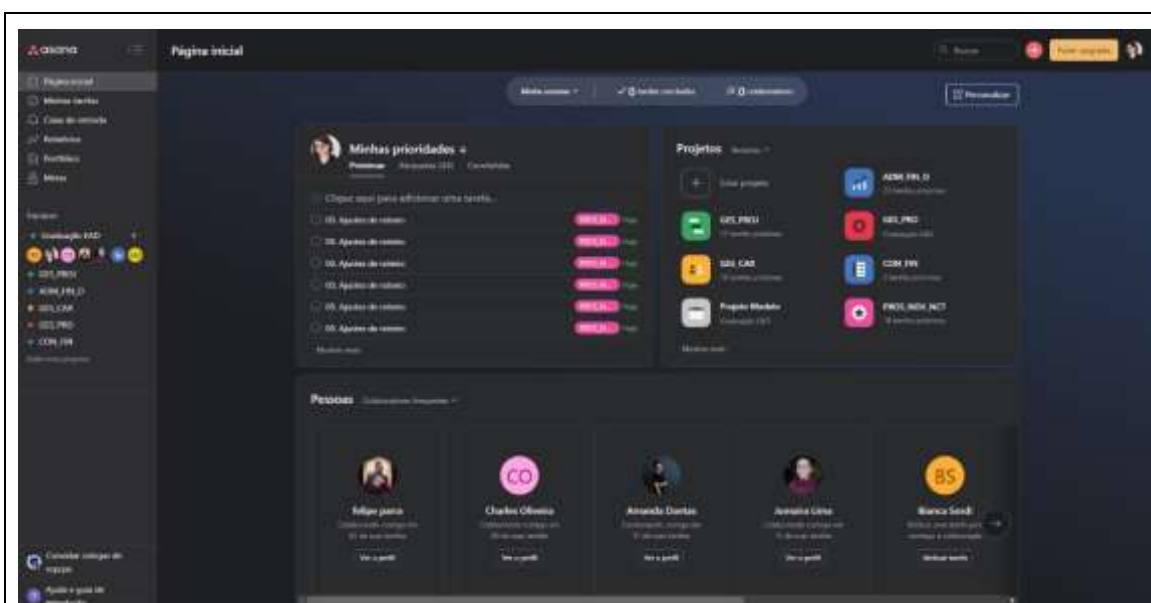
asana

Página inicial

Página inicial
Minhas tarefas
Caixa de entrada
Relatórios
Portfólios
Metas

Equipe
Graduação EAD
GES_PROJ
ADM_FIN_D
GES_CAR
GES_PRO
CON_FIN

Convidar colegas de equipe
Ajuda e guia de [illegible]

Buscar

Personalizar

Minha semana
0 tarefas concluídas
0 colaboradores

Minhas prioridades
Próximas
Atrasadas
Concluídas

Clique aqui para adicionar uma tarefa...
00. Ajustes de roteiro
00. Ajustes de roteiro
00. Ajustes de roteiro
00. Ajustes de roteiro
00. Ajustes de roteiro
00. Ajustes de roteiro
Mostrar mais

Projetos
Criar projeto
ADM_FIN_D
GES_PROJ
GES_PRO
GES_CAR
CON_FIN
Projeto Modelo
PROJ_NEW_NCT
Mostrar mais

Pessoas
Felipe parra
Charles Oliveira
Amanda Dantas
Jamaina Lima
Bianca Sendi
CO
BS
Ver o perfil
Ver o perfil
Ver o perfil
Ver o perfil
Atribuir tarefa